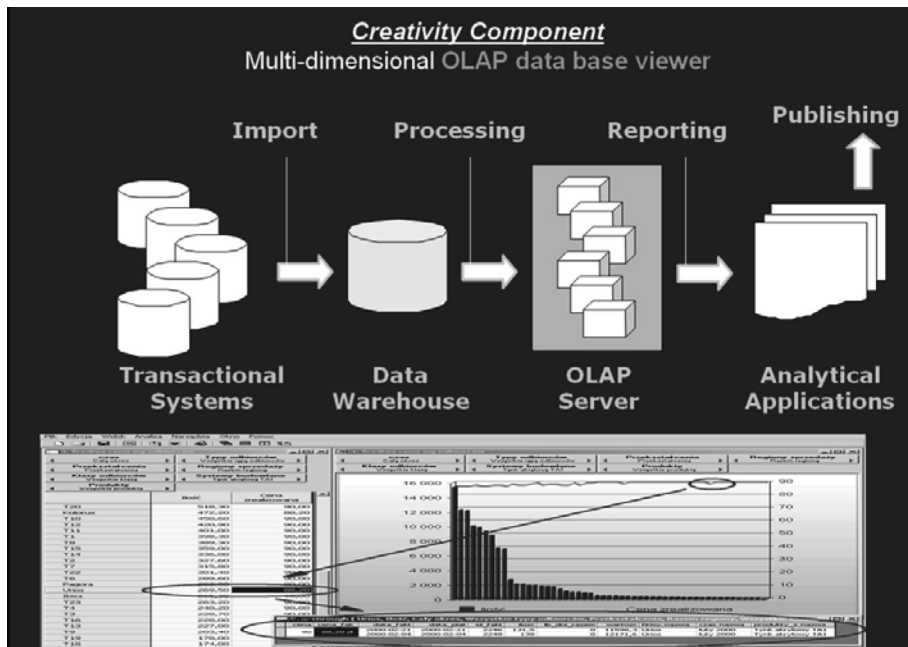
Creativity Component
Multi-dimensional OLAP data base viewer

Import
Processing
Reporting
Publishing

Transactional Systems
Data Warehouse
OLAP Server
Analytical Applications

Plik Edycja Widok Analiza Narzędzia Okno Pomoc

| | Ilość | Cena zrealizowana |
|---|---|---|
| T20 | 518,30 | 90,00 |
| Kolorus | 472,00 | 66,00 |
| T10 | 450,00 | 90,00 |
| T12 | 403,00 | 90,00 |
| T11 | 401,00 | 90,00 |
| T1 | 395,00 | 90,00 |
| T8 | 393,00 | 90,00 |
| T15 | 359,00 | 90,00 |
| T14 | 335,00 | 90,00 |
| T2 | 327,00 | 90,00 |
| T7 | 315,00 | 90,00 |
| T22 | 301,00 | 90,00 |
| T6 | 289,00 | 90,00 |
| Papora | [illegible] | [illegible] |
| Urios | 260,50 | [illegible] |
| Bros | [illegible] | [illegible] |
| T23 | 263,00 | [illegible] |
| T4 | 245,00 | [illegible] |
| T3 | 226,00 | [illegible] |
| T5 | 220,00 | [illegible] |
| T13 | 227,00 | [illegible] |
| T9 | 203,00 | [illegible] |
| T19 | 178,00 | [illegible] |
| T18 | 174,00 | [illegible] |

16 000
14 000
12 000
10 000
8 000
6 000
4 000
2 000
0

90
80
70
60
50
40
30
20
10
0

Ilość
Cena zrealizowana

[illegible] Urios, Ilość, Cały okres, Wszystkie typy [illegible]
2000-02-04 2000-02-04 2249 135 0 1 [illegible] Urios Maj 2000 Tylk strojony TA1